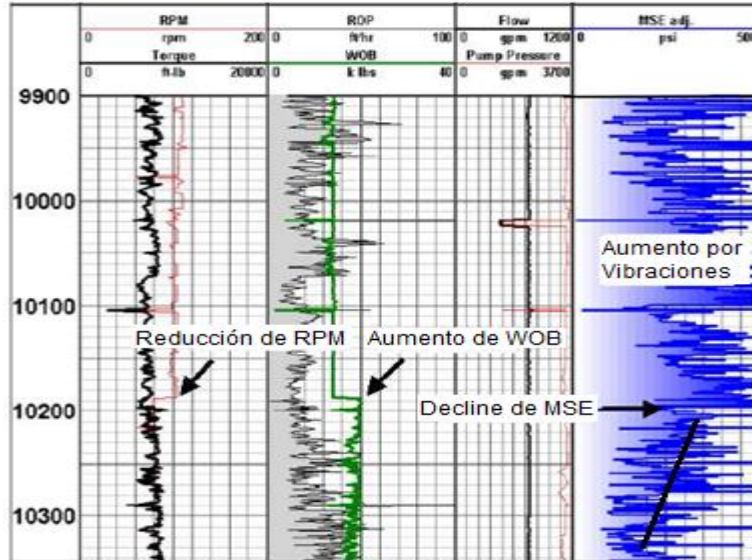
RPM
0 rpm 200
Torque
0 ft-lb 20000

ROP
0 ft/hr 100
WOB
0 k lbs 40

Flow
0 gpm 1200
Pump Pressure
0 gpm 3700

MSE adj.
0 psi 50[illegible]

9900
10000
10100
10200
10300

Aumento por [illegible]
Vibraciones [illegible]

Reducción de RPM
Aumento de WOB
Decline de MSE